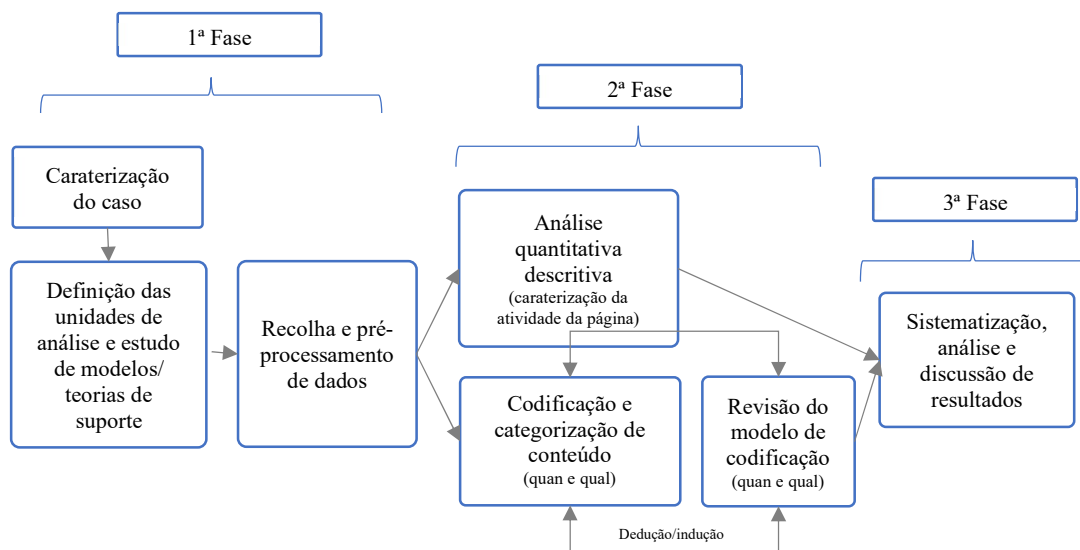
1ª Fase

2ª Fase

3ª Fase

Caraterização do caso

Definição das unidades de análise e estudo de modelos/ teorias de suporte

Recolha e pré-processamento de dados

Análise quantitativa descritiva (caraterização da atividade da página)

Codificação e categorização de conteúdo (quan e qual)

Revisão do modelo de codificação (quan e qual)

Sistematização, análise e discussão de resultados

Dedução/indução